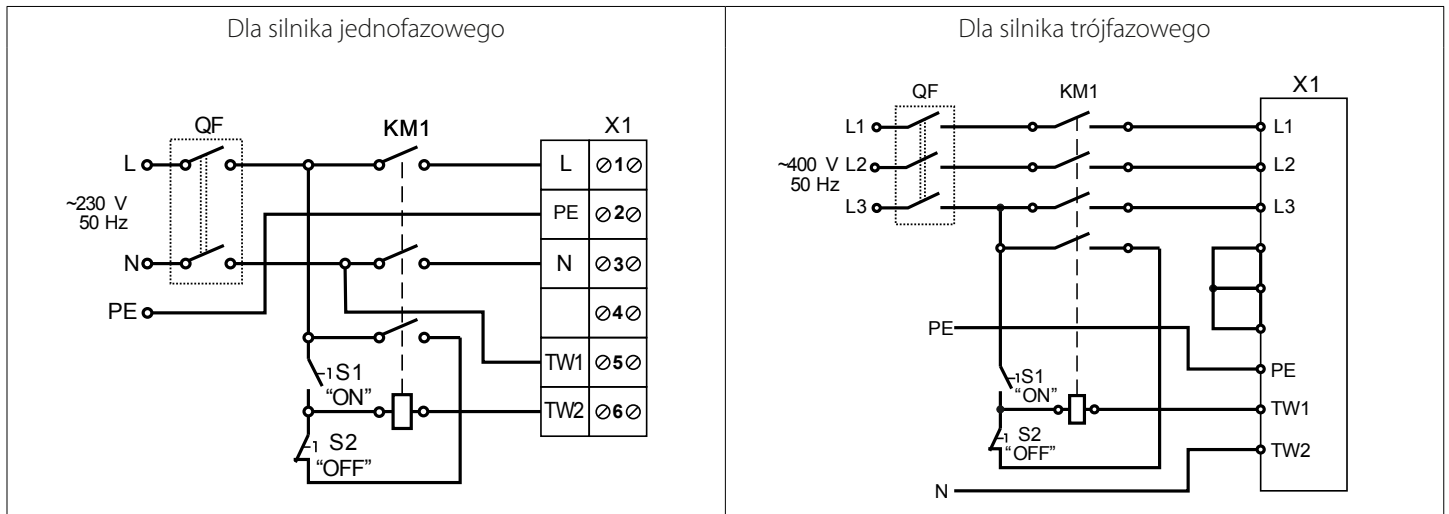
Dla silnika jednofazowego

QF
KM1
X1
L
~230 V
50 Hz
N
PE
| L | ⊘1⊘ |
|---|---|
| PE | ⊘2⊘ |
| N | ⊘3⊘ |
| | ⊘4⊘ |
| TW1 | ⊘5⊘ |
| TW2 | ⊘6⊘ |
S1
"ON"
S2
"OFF"

Dla silnika trójfazowego

QF
KM1
X1
L1
~400 V L2
50 Hz
L3
L1
L2
L3
PE
PE
S1
"ON"
TW1
S2
"OFF"
TW2
N